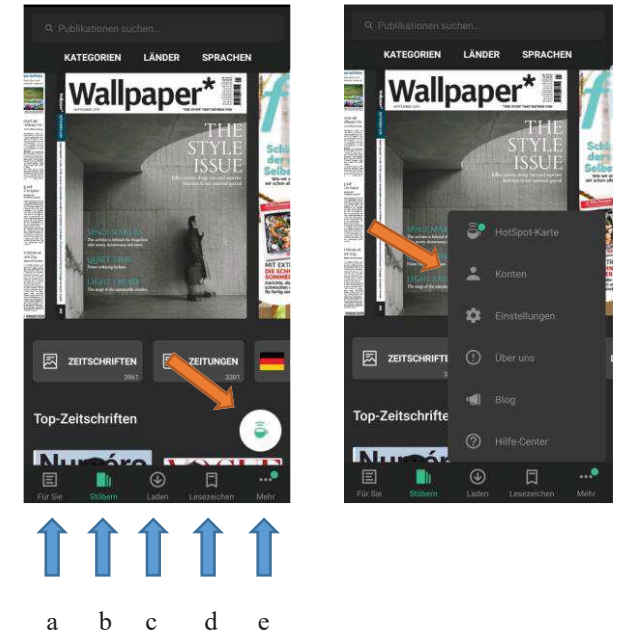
Publikationen suchen...

KATEGORIEN LÄNDER SPRACHEN

Wallpaper*

THE STYLE ISSUE

ZEITSCHRIFTEN 3961

ZEITUNGEN 3301

Top-Zeitschriften

Für Sie Stöbern Laden Lesezeichen Mehr

a b c d e

Publikationen suchen...

KATEGORIEN LÄNDER SPRACHEN

Wallpaper*

THE STYLE ISSUE

HotSpot-Karte

Konten

Einstellungen

Über uns

Blog

Hilfe-Center

ZEITSCHRIFTEN

Top-Zeitschriften

Für Sie Stöbern Laden Lesezeichen Mehr